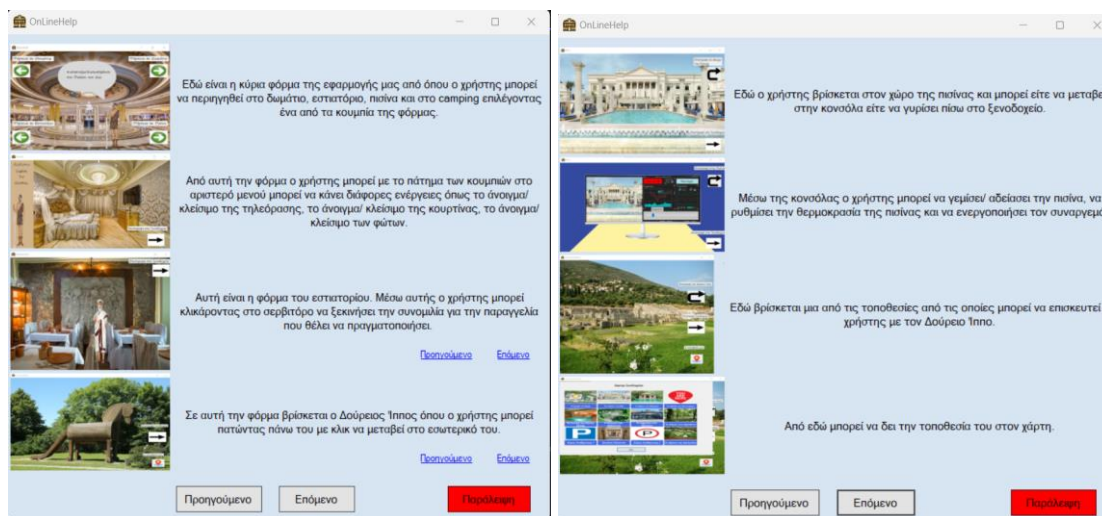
OnLineHelp

Εδώ είναι η κύρια φόρμα της εφαρμογής μας από όπου ο χρήστης μπορεί να περιηγηθεί στο δωμάτιο, εστιατόριο, πισίνα και στο camping επιλέγοντας ένα από τα κουμπία της φόρμας.

Από αυτή την φόρμα ο χρήστης μπορεί με το πάτημα των κουμπιών στο αριστερό μενού μπορεί να κάνει διάφορες ενέργειες όπως το άνοιγμα/ κλείσιμο της τηλεόρασης, το άνοιγμα/ κλείσιμο της κουρτίνας, το άνοιγμα/ κλείσιμο των φώτων.

Αυτή είναι η φόρμα του εστιατορίου. Μέσω αυτής ο χρήστης μπορεί κλικάροντας στο σερβιτόρο να ξεκινήσει την συνομιλία για την παραγγελία που θέλει να πραγματοποιήσει.

Προηγούμενο Επόμενο

Σε αυτή την φόρμα βρίσκεται ο Δούρειος Ίππος όπου ο χρήστης μπορεί πατώντας πάνω του με κλικ να μεταβεί στο εσωτερικό του.

Προηγούμενο Επόμενο

Προηγούμενο Επόμενο Παράλειψη

OnLineHelp

Εδώ ο χρήστης βρίσκεται στον χώρο της πισίνας και μπορεί είτε να μεταβε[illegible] στην κονσόλα είτε να γυρίσει πίσω στο ξενοδοχείο.

Μέσω της κονσόλας ο χρήστης μπορεί να γεμίσει/ αδειάσει την πισίνα, να ρυθμίσει την θερμοκρασία της πισίνας και να ενεργοποιήσει τον συναγερμ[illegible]

Εδώ βρίσκεται μια από τις τοποθεσίες από τις οποίες μπορεί να επισκευτεί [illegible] χρήστης με τον Δούρειο Ίππο.

Από εδώ μπορεί να δει την τοποθεσία του στον χάρτη.

Προηγούμενο Επόμενο Παράλειψη